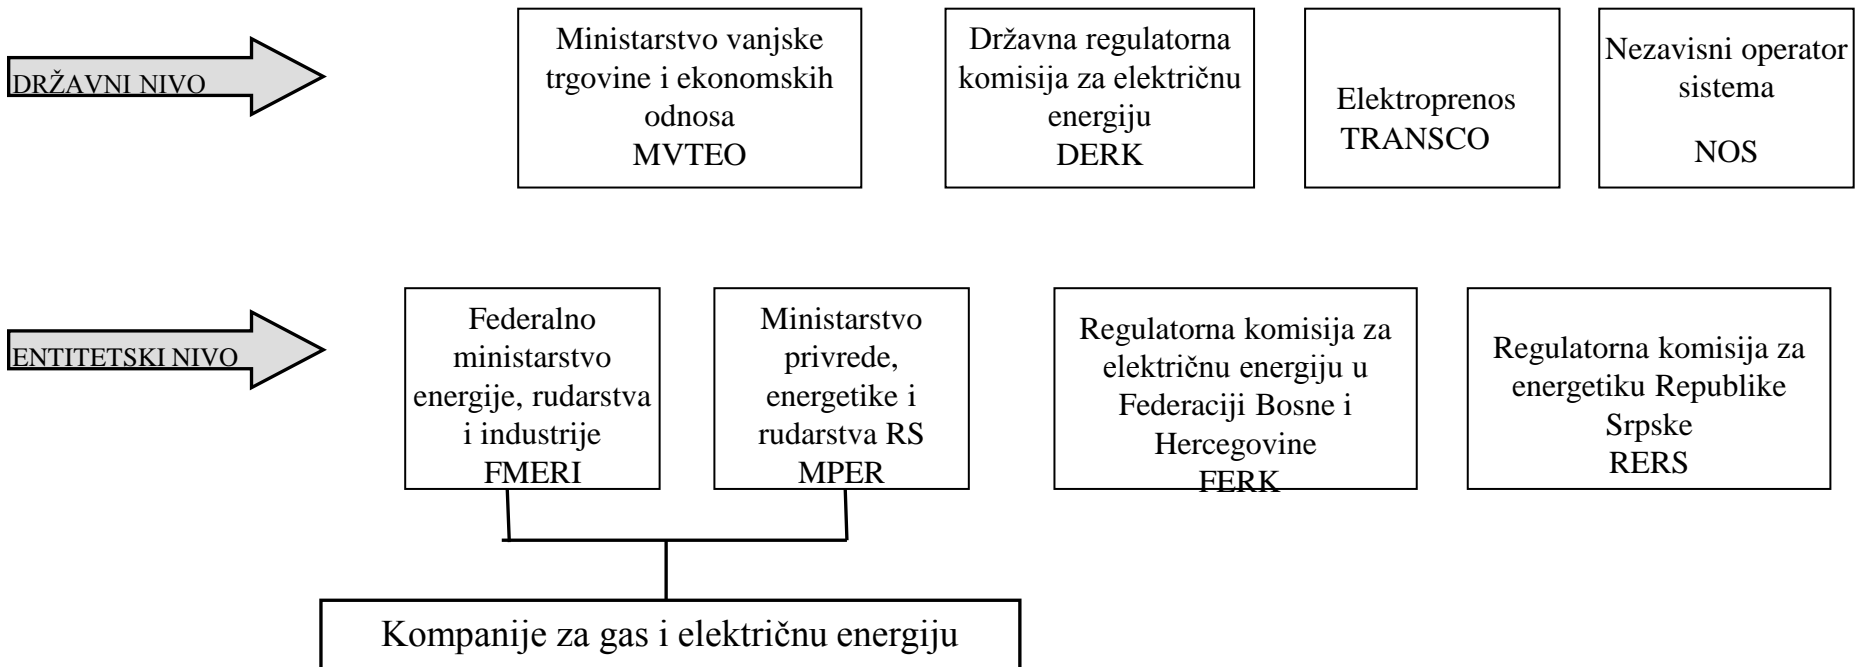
DRŽAVNI NIVO

Ministarstvo vanjske trgovine i ekonomskih odnosa
MVTEO

Državna regulatorna komisija za električnu energiju
DERK

Elektroprenos
TRANSCO

Nezavisni operator sistema
NOS

ENTITETSKI NIVO

Federalno ministarstvo energije, rudarstva i industrije
FMERI

Ministarstvo privrede, energetike i rudarstva RS
MPER

Regulatorna komisija za električnu energiju u Federaciji Bosne i Hercegovine
FERK

Regulatorna komisija za energetiku Republike Srpske
RERS

Kompanije za gas i električnu energiju